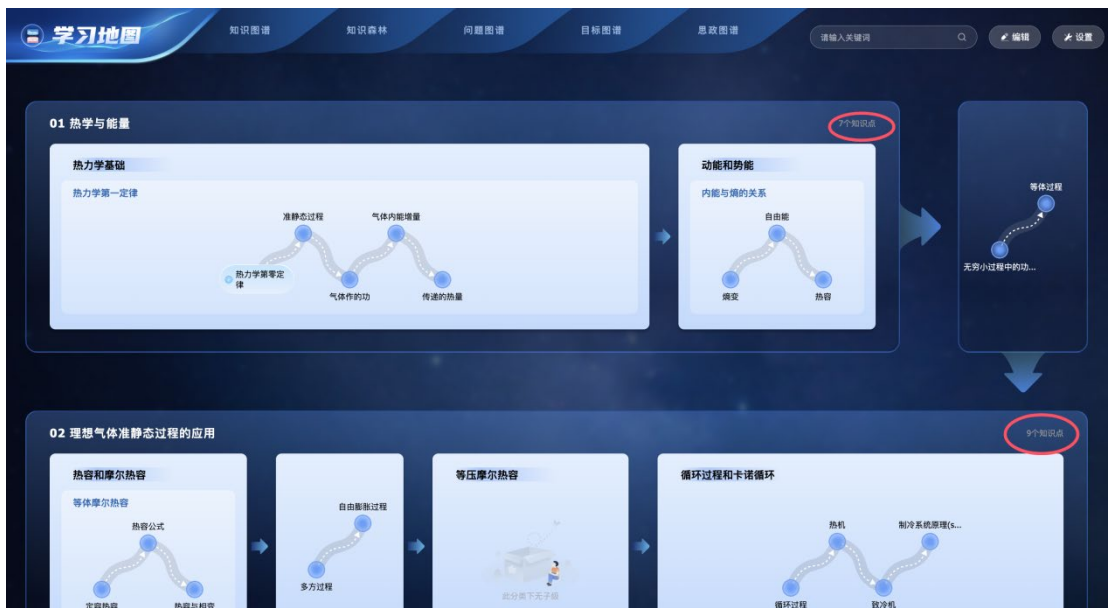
学习地图

知识图谱 知识森林 问题图谱 目标图谱 思政图谱

请输入关键词

编辑 设置

01 热学与能量

7个知识点

热力学基础

热力学第一定律

准静态过程 气体内能增量

热力学第零定律

气体作的功 传递的热量

动能和势能

内能与熵的关系

自由能

熵变 热容

等体过程

无穷小过程中的功...

02 理想气体准静态过程的应用

9个知识点

热容和摩尔热容

等体摩尔热容

热容公式

定容热容 热容与相变

自由膨胀过程

多方过程

等压摩尔热容

此分类下无子级

循环过程和卡诺循环

热机 制冷系统原理(s...

循环过程 致冷机